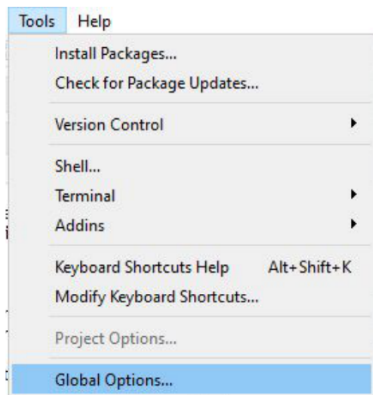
Tools Help

Install Packages...
Check for Package Updates...

Version Control

Shell...
Terminal
Addins

Keyboard Shortcuts Help Alt+Shift+K
Modify Keyboard Shortcuts...

Project Options...

Global Options...